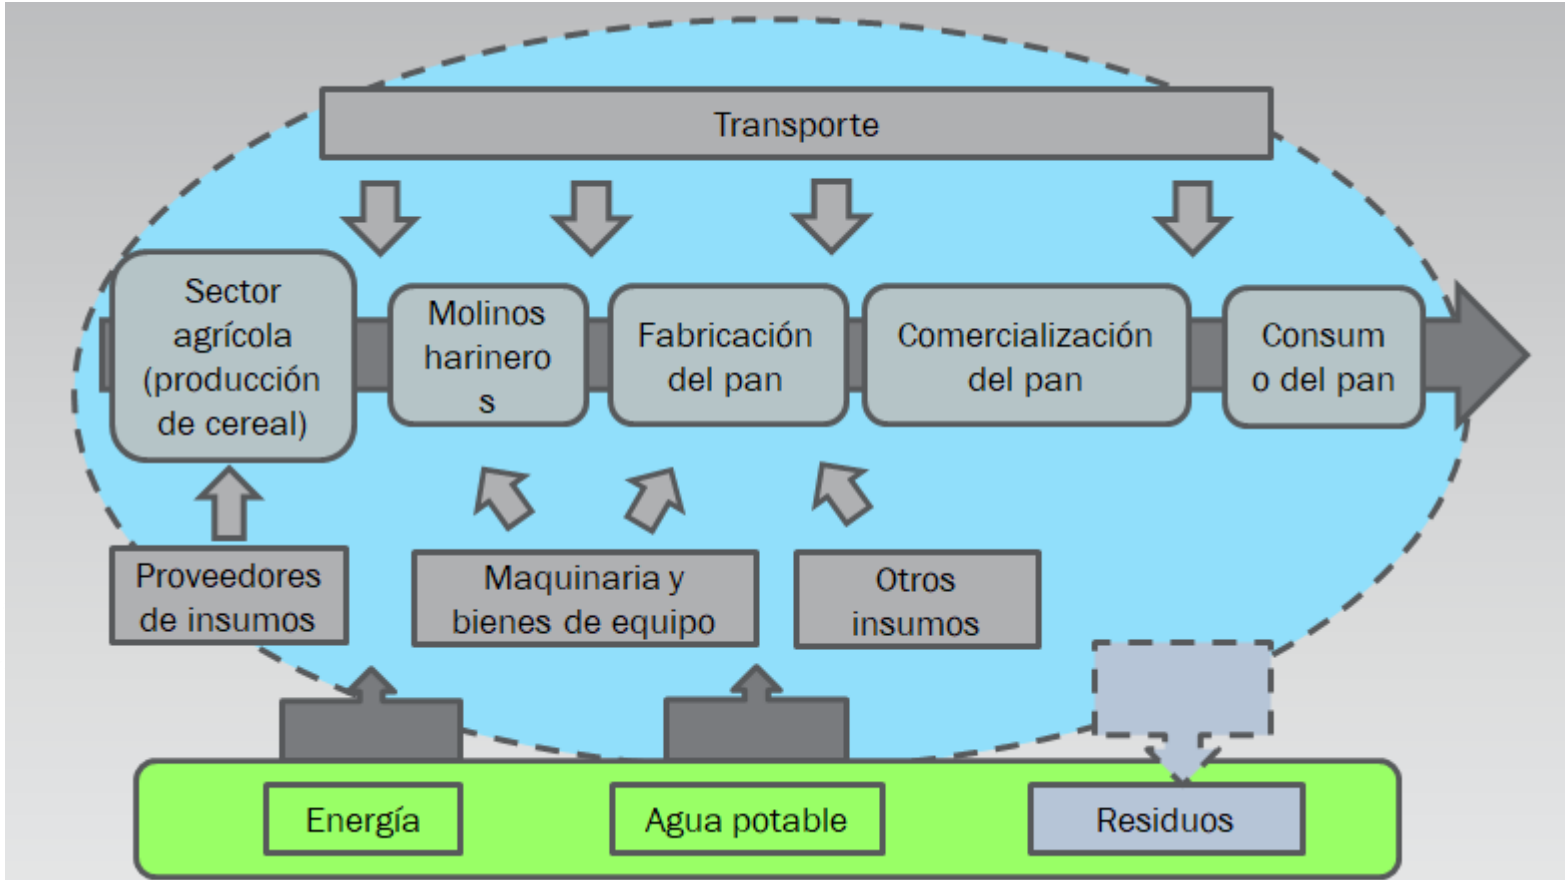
Transporte

Sector agrícola (producción de cereal)

Molinos harinero s

Fabricación del pan

Comercialización del pan

Consum o del pan

Proveedores de insumos

Maquinaria y bienes de equipo

Otros insumos

Energía

Agua potable

Residuos